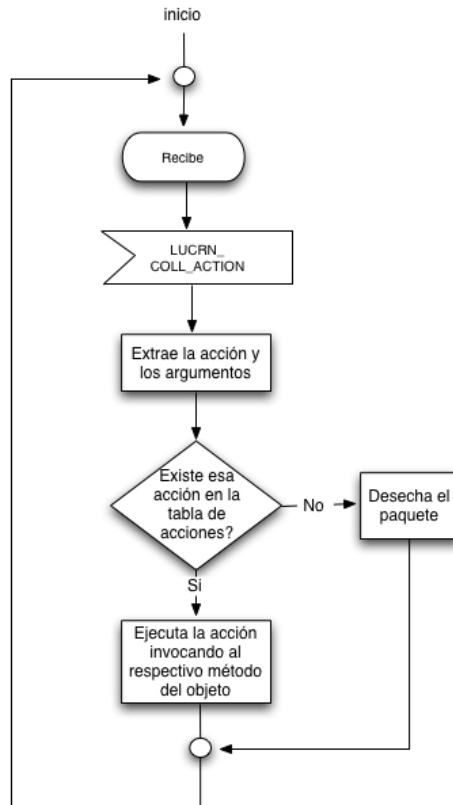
inicio

Recibe

LUCRN_
COLL_ACTION

Extrae la acción y los argumentos

Existe esa acción en la tabla de acciones?

No

Desecha el paquete

Si

Ejecuta la acción invocando al respectivo método del objeto